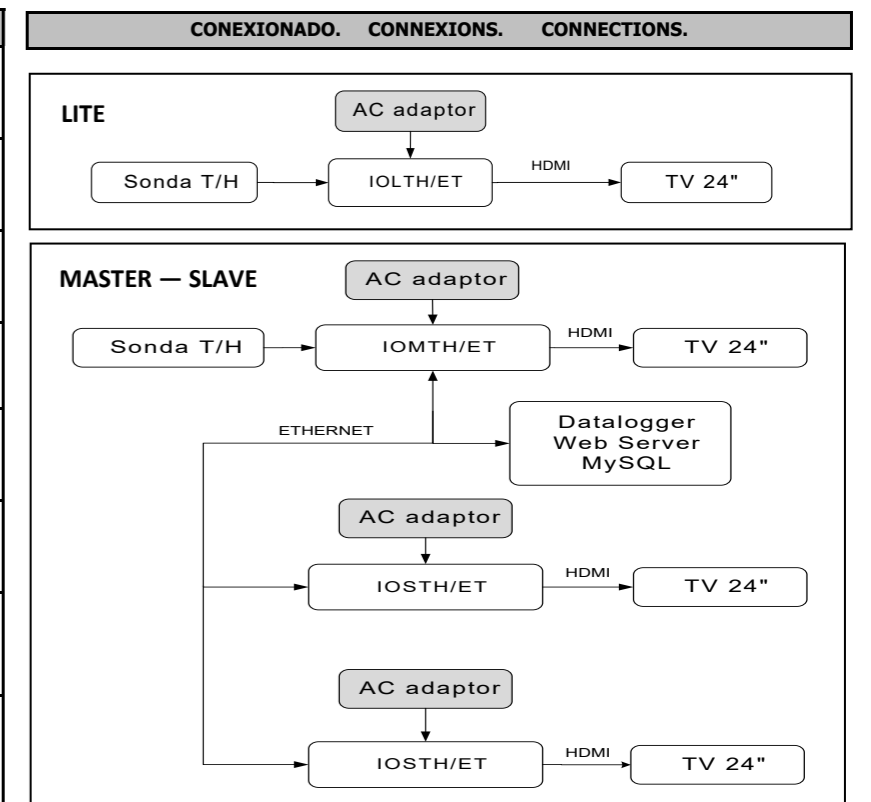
CONEXIONADO. CONNEXIONS. CONNECTIONS.

LITE

AC adaptor

Sonda T/H

IOLTH/ET

HDMI

TV 24"

MASTER — SLAVE

AC adaptor

Sonda T/H

IOMTH/ET

HDMI

TV 24"

ETHERNET

Datalogger
Web Server
MySQL

AC adaptor

IOSTH/ET

HDMI

TV 24"

AC adaptor

IOSTH/ET

HDMI

TV 24"